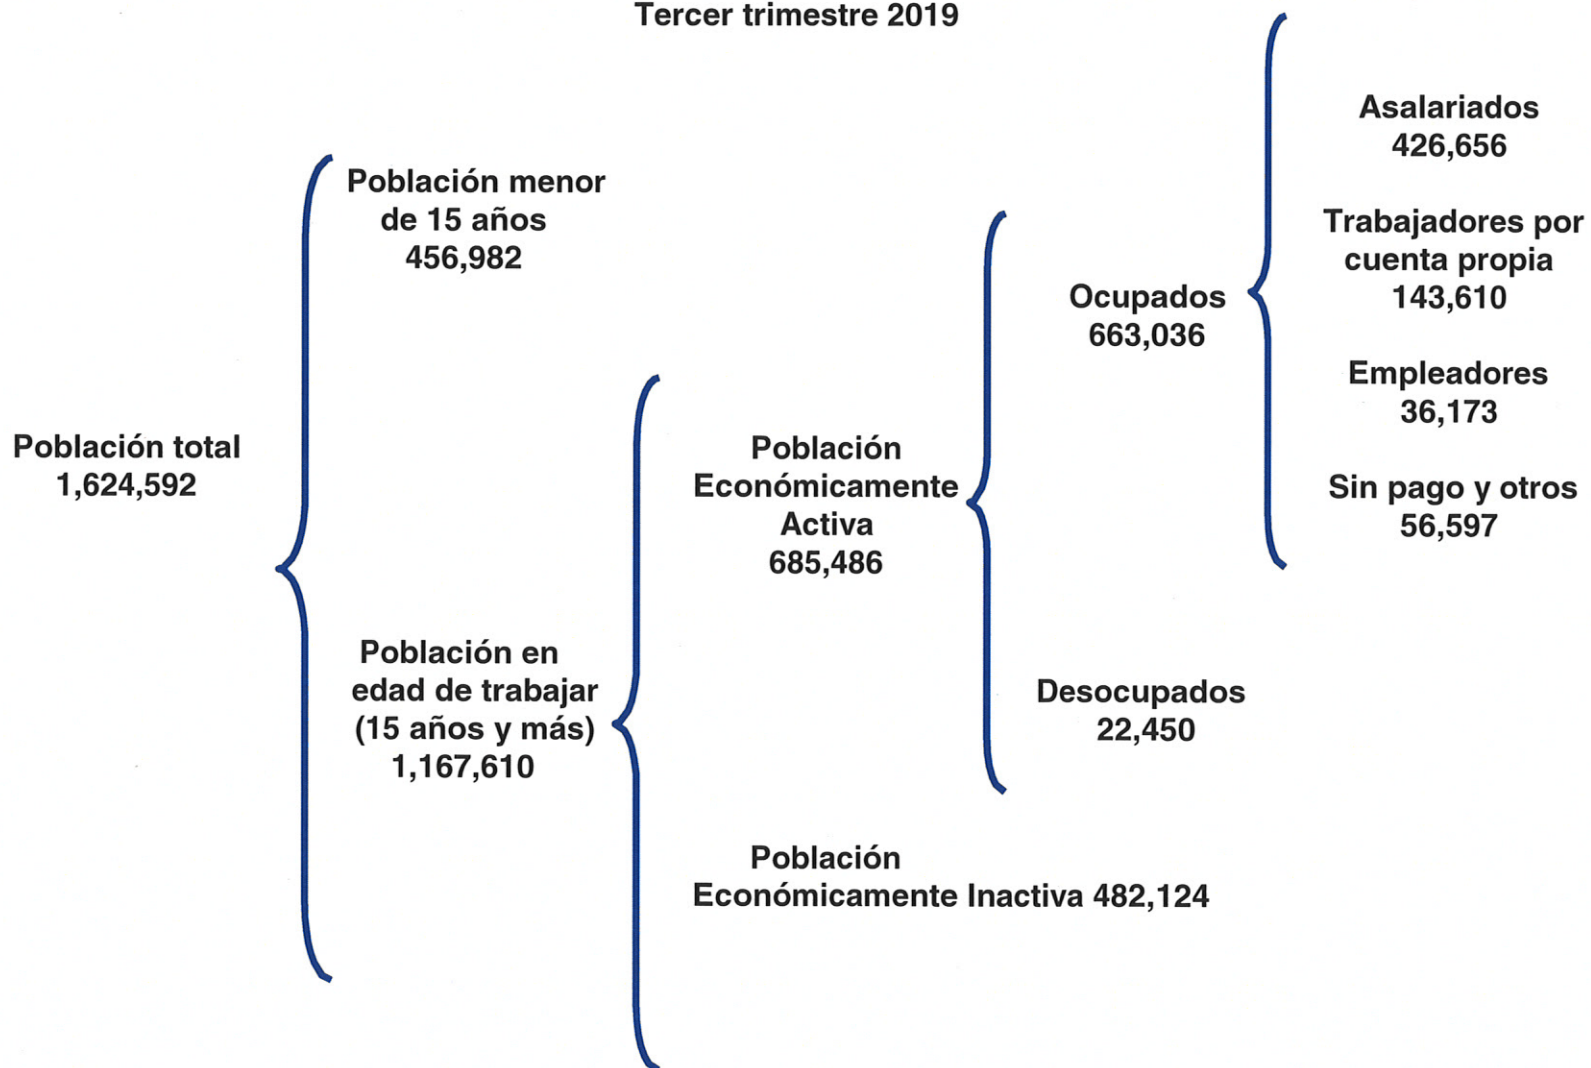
Tercer trimestre 2019

Población total
1,624,592

Población menor de 15 años
456,982

Población en edad de trabajar (15 años y más)
1,167,610

Población Económicamente Activa
685,486

Ocupados
663,036

Asalariados
426,656

Trabajadores por cuenta propia
143,610

Empleadores
36,173

Sin pago y otros
56,597

Desocupados
22,450

Población Económicamente Inactiva 482,124